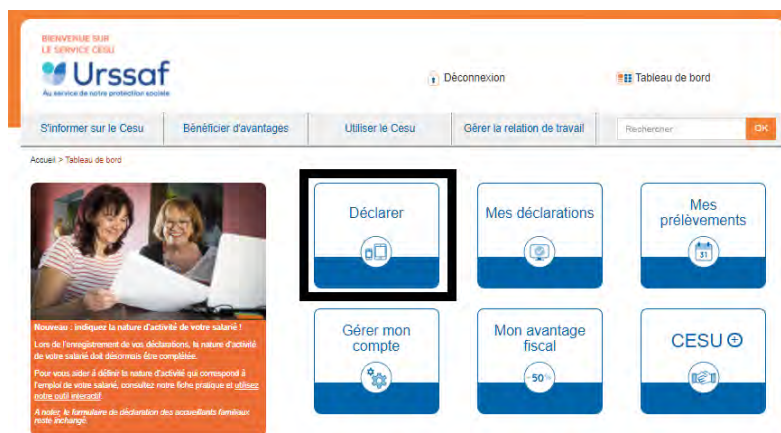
BIENVENUE SUR
LE SERVICE CESU

Urssaf
Au service de notre protection sociale

Déconnexion

Tableau de bord

S'informer sur le Cesu | Bénéficier d'avantages | Utiliser le Cesu | Gérer la relation de travail | Rechercher | OK

Accueil > Tableau de bord

Nouveau : indiquez la nature d'activité de votre salarié !

Lors de l'enregistrement de vos déclarations, la nature d'activité de votre salarié doit désormais être complétée.

Pour vous aider à définir la nature d'activité qui correspond à l'emploi de votre salarié, consultez notre fiche pratique et utilisez notre outil interactif.

A noter, le formulaire de déclaration des accueillants familiaux reste inchangé.

Déclarer

Mes déclarations

Mes prélèvements

31

Gérer mon compte

Mon avantage fiscal

-50%

CESU